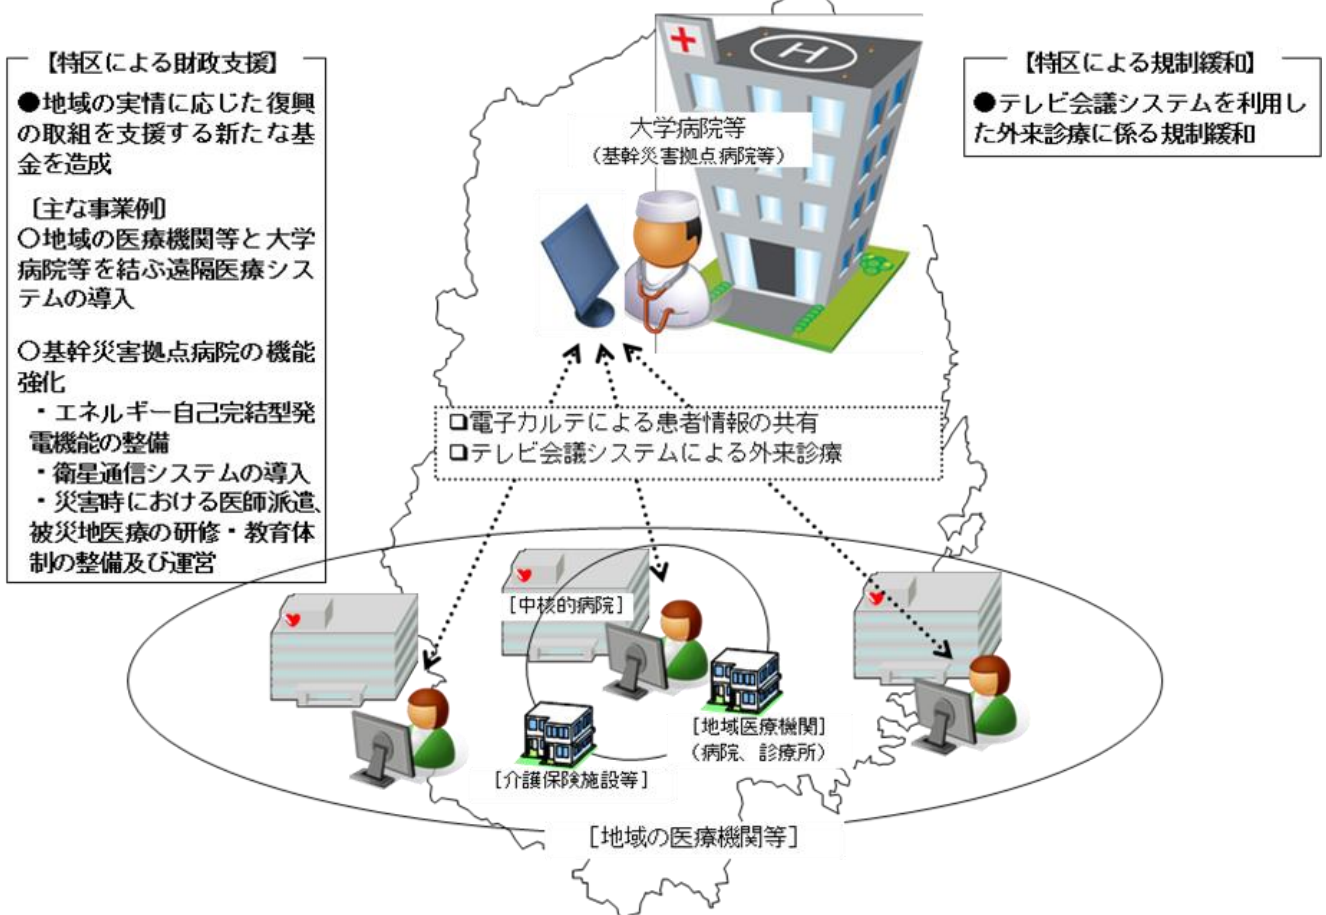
【特区による財政支援】

●地域の実情に応じた復興の取組を支援する新たな基金を造成

〔主な事業例〕
○地域の医療機関等と大学病院等を結ぶ遠隔医療システムの導入

○基幹災害拠点病院の機能強化
・エネルギー自己完結型発電機能の整備
・衛星通信システムの導入
・災害時における医師派遣、被災地医療の研修・教育体制の整備及び運営

【特区による規制緩和】

●テレビ会議システムを利用した外来診療に係る規制緩和

大学病院等
（基幹災害拠点病院等）

❑電子カルテによる患者情報の共有
❑テレビ会議システムによる外来診療

［中核的病院］

［地域医療機関］
（病院、診療所）

［介護保険施設等］

［地域の医療機関等］